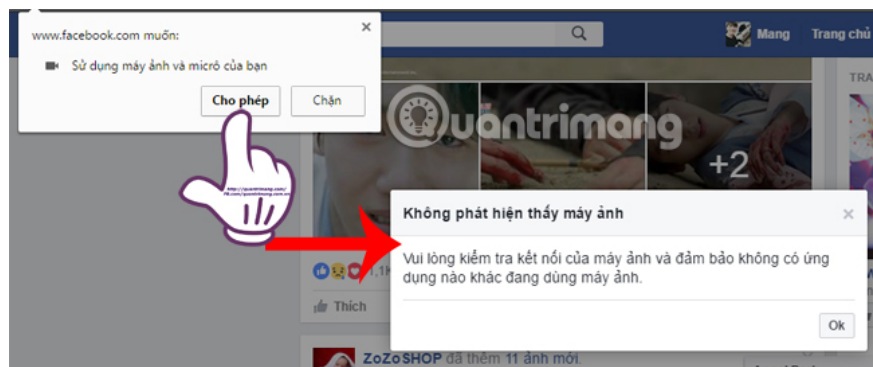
www.facebook.com muốn:

×

Sử dụng máy ảnh và micrô của bạn

Cho phép

Chặn

Mang

Trang chủ

TRA

Quantrimang

+2

http://quantrimang.com/
FB.com/quantrimang.com.vn

Không phát hiện thấy máy ảnh

×

Vui lòng kiểm tra kết nối của máy ảnh và đảm bảo không có ứng dụng nào khác đang dùng máy ảnh.

Ok

1,1K

Thích

ZoZoSHOP đã thêm 11 ảnh mới.